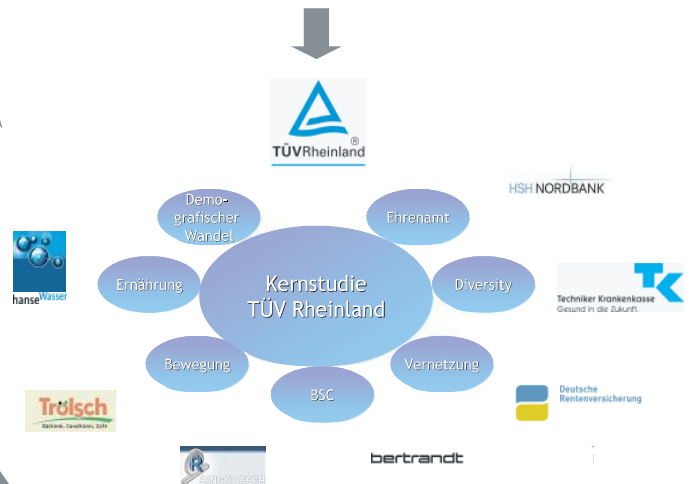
TÜVRheinland

HSH NORDBANK

Demografischer Wandel

Ehrenamt

hanseWasser

Ernährung

Kernstudie TÜV Rheinland

Diversity

Techniker Krankenkasse
Gesund in die Zukunft.

Bewegung

Vernetzung

BSC

Deutsche Rentenversicherung

Trölsch
Bäckerei, Konditorei, Café

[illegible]

bertrandt